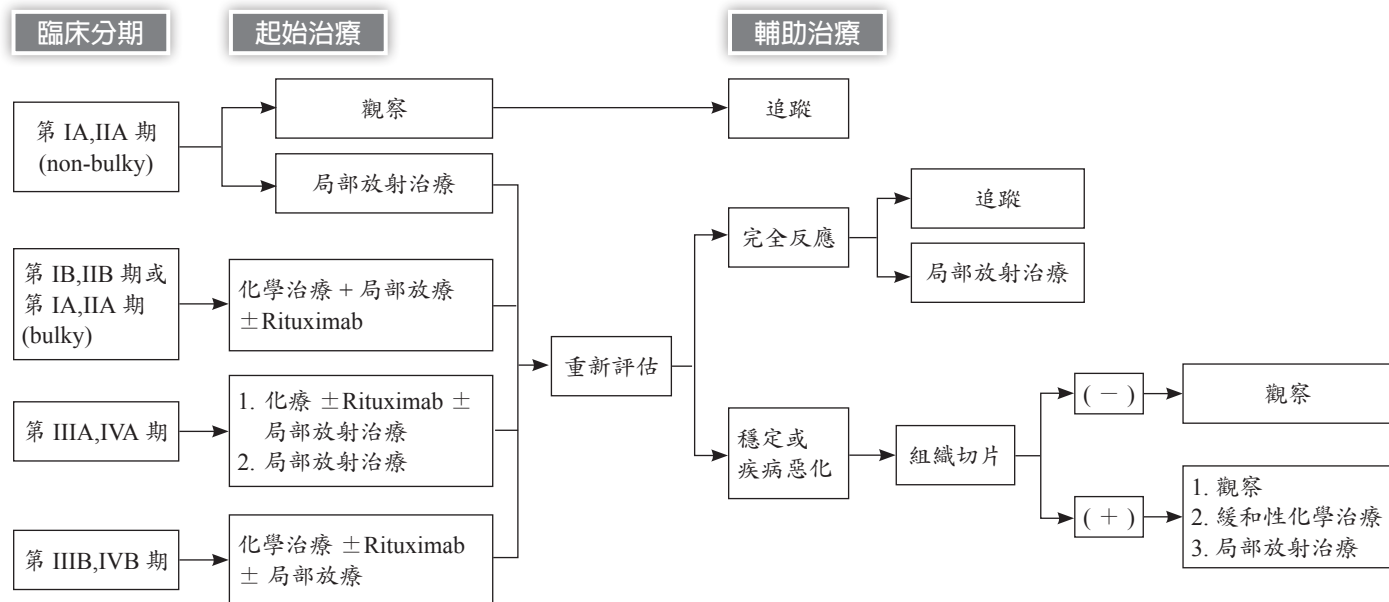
臨床分期

起始治療

輔助治療

第 IA,IIA 期 (non-bulky)

觀察

追蹤

局部放射治療

第 IB,IIB 期或 第 IA,IIA 期 (bulky)

化學治療 + 局部放療 ±Rituximab

重新評估

完全反應

追蹤

局部放射治療

第 IIIA,IVA 期

1. 化療 ±Rituximab ± 局部放射治療
2. 局部放射治療

穩定或 疾病惡化

組織切片

( − )

觀察

( + )

1. 觀察
2. 緩和性化學治療
3. 局部放射治療

第 IIIB,IVB 期

化學治療 ±Rituximab ± 局部放療